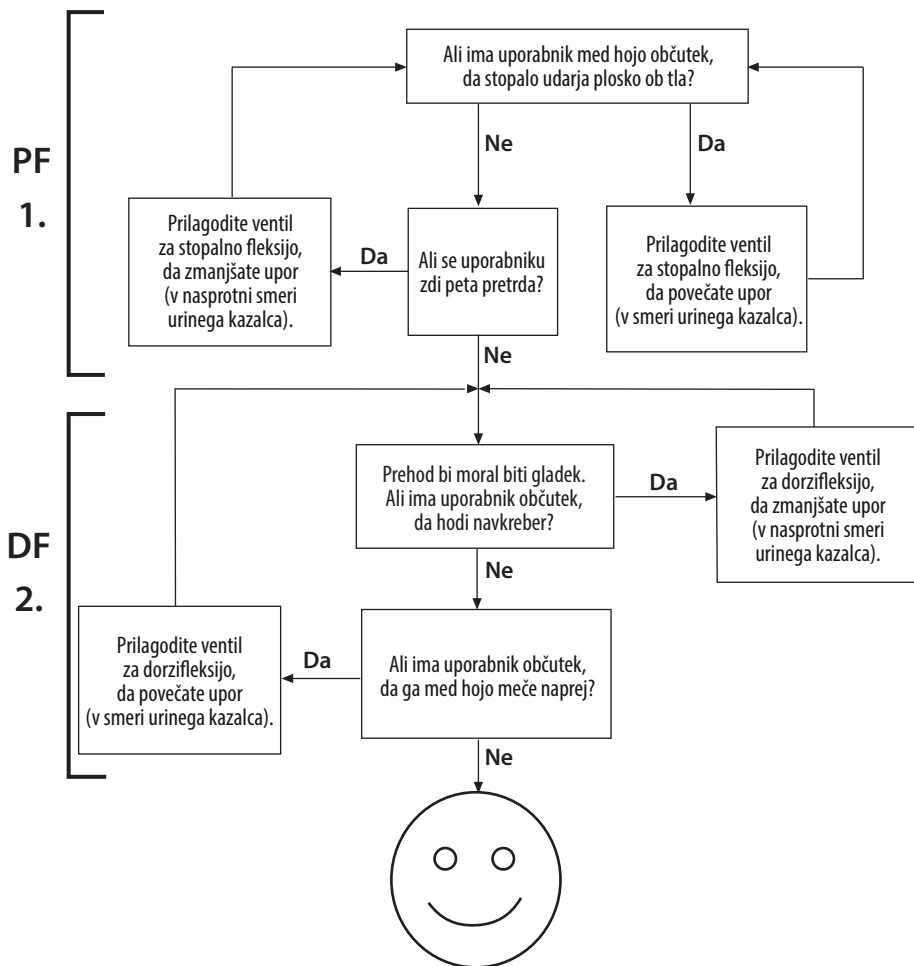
PF
1.

Ali ima uporabnik med hojo občutek, da stopalo udarja plosko ob tla?

Ne

Da

Prilagodite ventil za stopalno fleksijo, da zmanjšate upor (v nasprotni smeri urinega kazalca).

Da

Ali se uporabniku zdi peta pretrda?

Prilagodite ventil za stopalno fleksijo, da povečate upor (v smeri urinega kazalca).

Ne

DF
2.

Prehod bi moral biti gladek. Ali ima uporabnik občutek, da hodi navkreber?

Da

Prilagodite ventil za dorzifleksijo, da zmanjšate upor (v nasprotni smeri urinega kazalca).

Ne

Prilagodite ventil za dorzifleksijo, da povečate upor (v smeri urinega kazalca).

Da

Ali ima uporabnik občutek, da ga med hojo meče naprej?

Ne